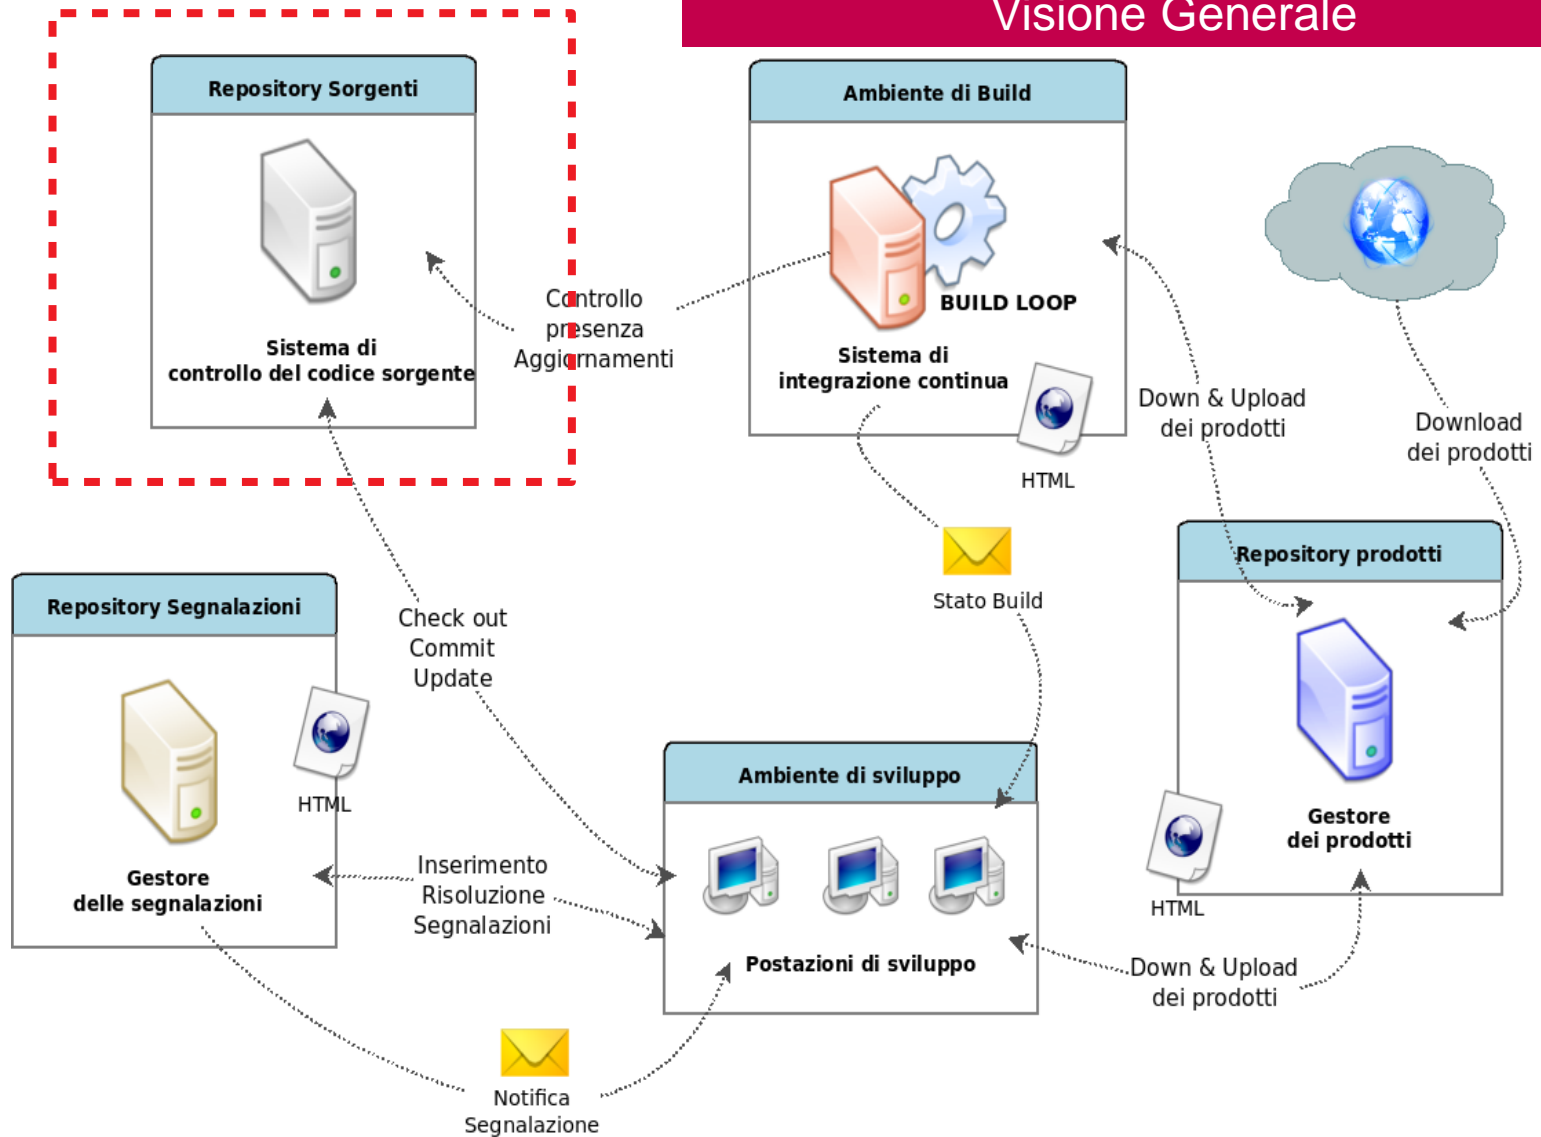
Visione Generale

Repository Sorgenti

Sistema di controllo del codice sorgente

Controllo presenza Aggiornamenti

Ambiente di Build

BUILD LOOP

Sistema di integrazione continua

HTML

Down & Upload dei prodotti

Download dei prodotti

Stato Build

Repository prodotti

Gestore dei prodotti

HTML

Repository Segnalazioni

HTML

Gestore delle segnalazioni

Check out Commit Update

Ambiente di sviluppo

Postazioni di sviluppo

Inserimento Risoluzione Segnalazioni

Down & Upload dei prodotti

Notifica Segnalazione